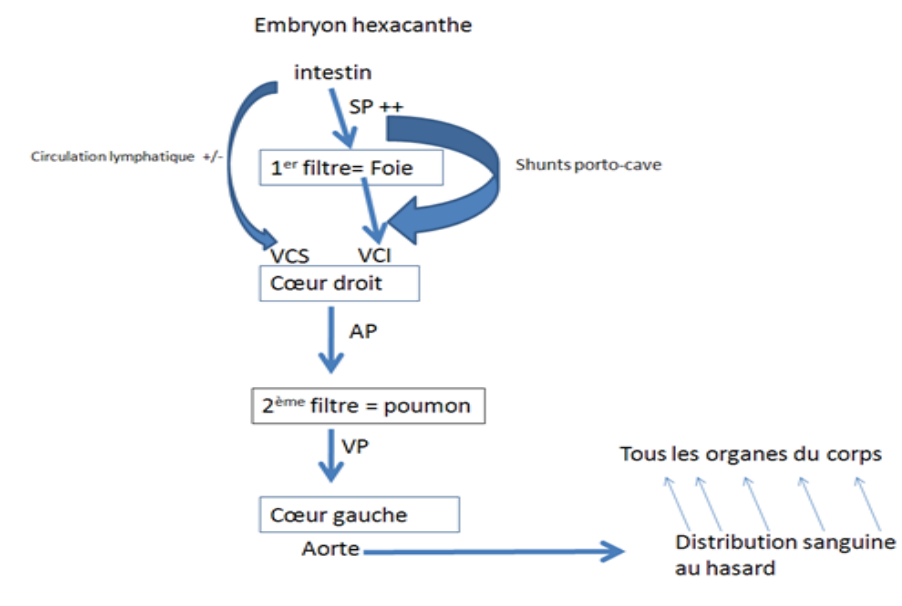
Embryon hexacanthe

intestin

SP ++

Circulation lymphatique +/-

1$^{er}$ filtre= Foie

Shunts porto-cave

VCS VCI

Cœur droit

AP

2$^{ème}$ filtre = poumon

VP

Tous les organes du corps

Cœur gauche

Aorte

Distribution sanguine au hasard